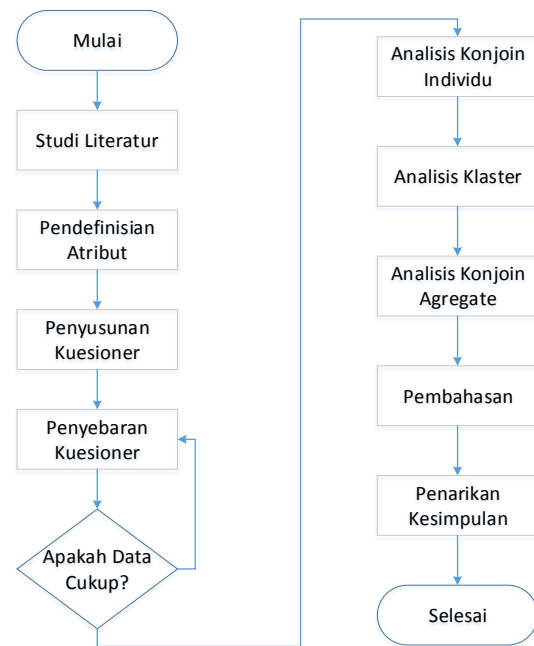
Mulai

Studi Literatur

Pendefinisian Atribut

Penyusunan Kuesioner

Penyebaran Kuesioner

Apakah Data Cukup?

Analisis Konjoin Individu

Analisis Klaster

Analisis Konjoin Agregate

Pembahasan

Penarikan Kesimpulan

Selesai